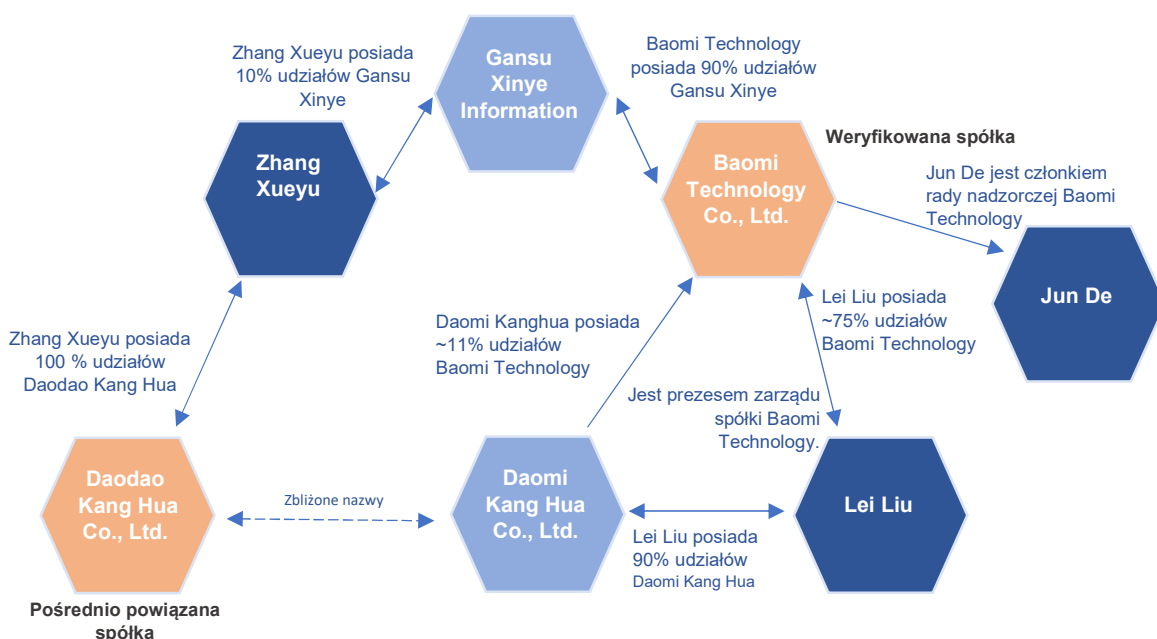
Zhang Xueyu posiada 10% udziałów Gansu Xinye

Gansu Xinye Information

Baomi Technology posiada 90% udziałów Gansu Xinye

Weryfikowana spółka

Zhang Xueyu

Baomi Technology Co., Ltd.

Jun De jest członkiem rady nadzorczej Baomi Technology

Jun De

Lei Liu posiada ~75% udziałów Baomi Technology

Daomi Kanghua posiada ~11% udziałów Baomi Technology

Zhang Xueyu posiada 100 % udziałów Daodao Kang Hua

Jest prezesem zarządu spółki Baomi Technology.

Daodao Kang Hua Co., Ltd.

Zbliżone nazwy

Daomi Kang Hua Co., Ltd.

Lei Liu

Lei Liu posiada 90% udziałów Daomi Kang Hua

Pośrednio powiązana spółka